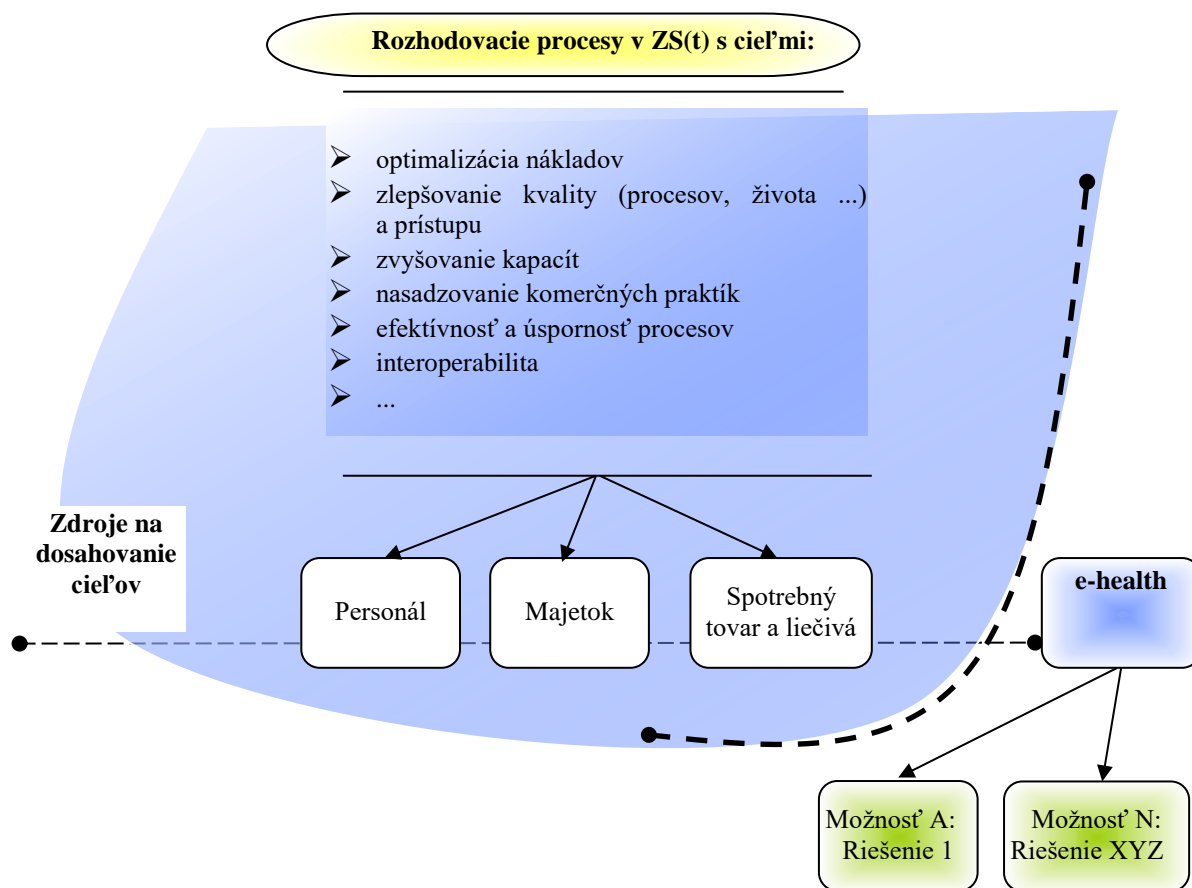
Rozhodovacie procesy v ZS(t) s cieľmi:

- optimalizácia nákladov
- zlepšovanie kvality (procesov, života ...) a prístupu
- zvyšovanie kapacít
- nasadzovanie komerčných praktík
- efektívnosť a úspornosť procesov
- interoperabilita
- ...

Zdroje na dosahovanie cieľov

Personál

Majetok

Spotrebný tovar a liečivá

e-health

Možnosť A: Riešenie 1

Možnosť N: Riešenie XYZ